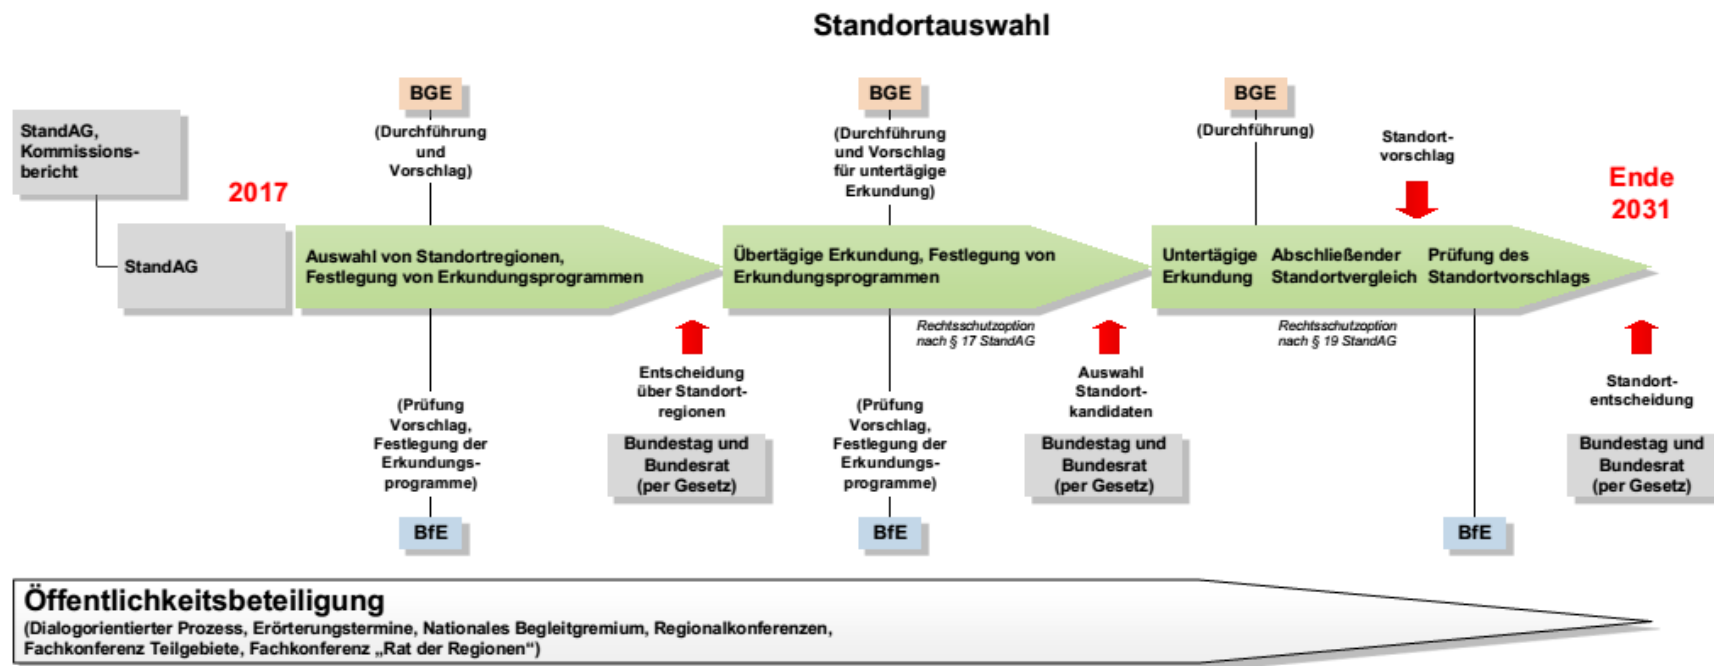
Standortauswahl

StandAG, Kommissionsbericht

StandAG

2017

BGE

(Durchführung und Vorschlag)

Auswahl von Standortregionen, Festlegung von Erkundungsprogrammen

(Prüfung Vorschlag, Festlegung der Erkundungsprogramme)

BfE

Entscheidung über Standortregionen

Bundestag und Bundesrat (per Gesetz)

BGE

(Durchführung und Vorschlag für untertägige Erkundung)

Übertägige Erkundung, Festlegung von Erkundungsprogrammen

Rechtsschutzoption nach § 17 StandAG

(Prüfung Vorschlag, Festlegung der Erkundungsprogramme)

BfE

Auswahl Standortkandidaten

Bundestag und Bundesrat (per Gesetz)

BGE

(Durchführung)

Standortvorschlag

Untertägige Erkundung

Abschließender Standortvergleich

Prüfung des Standortvorschlags

Rechtsschutzoption nach § 19 StandAG

BfE

Ende 2031

Standortentscheidung

Bundestag und Bundesrat (per Gesetz)

Öffentlichkeitsbeteiligung
(Dialogorientierter Prozess, Erörterungstermine, Nationales Begleitgremium, Regionalkonferenzen, Fachkonferenz Teilgebiete, Fachkonferenz „Rat der Regionen“)